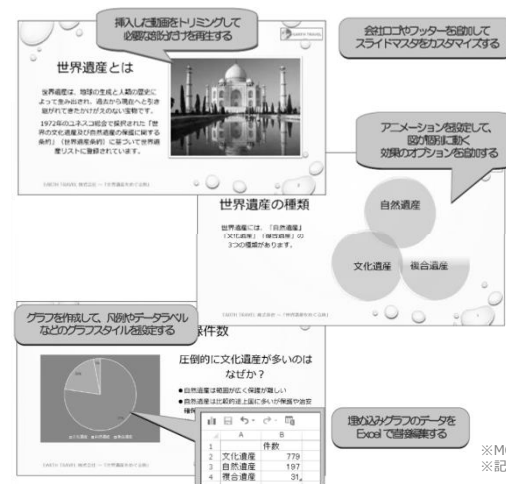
挿入した動画をトリミングして必要な部分だけを再生する

会社ロゴやフッターを追加してスライドマスタをカスタマイズする

EARTH TRAVEL

世界遺産とは

世界遺産は、地球の生成と人類の歴史によって生み出され、過去から現在へと引き継がれてきたかけがえのない宝物です。

1972年のユネスコ総会で採択された「世界の文化遺産及び自然遺産の保護に関する条約」（世界遺産条約）に基づいて世界遺産リストに登録されています。

EARTH TRAVEL 株式会社 ～「世界遺産を訪ねて」企画～

アニメーションを設定して、図が順に動く効果のオプションを追加する

世界遺産の種類

世界遺産には、「自然遺産」「文化遺産」「複合遺産」の3つの種類があります。

自然遺産

文化遺産

複合遺産

EARTH TRAVEL 株式会社 ～「世界遺産を訪ねて」企画～

グラフを作成して、凡例やデータラベルなどのグラフスタイルを設定する

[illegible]件数

圧倒的に文化遺産が多いのはなぜか？

●自然遺産は範囲が広く保護が難しい

●自然遺産は比較的途上国に多いが保護や調査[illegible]

文化遺産 自然遺産 複合遺産

埋め込みグラフのデータをExcelで登録編集する

| | A | B |
|---|---|---|
| 1 | | 件数 |
| 2 | 文化遺産 | 779 |
| 3 | 自然遺産 | 197 |
| 4 | 複合遺産 | 31 |

※M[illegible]
※記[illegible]